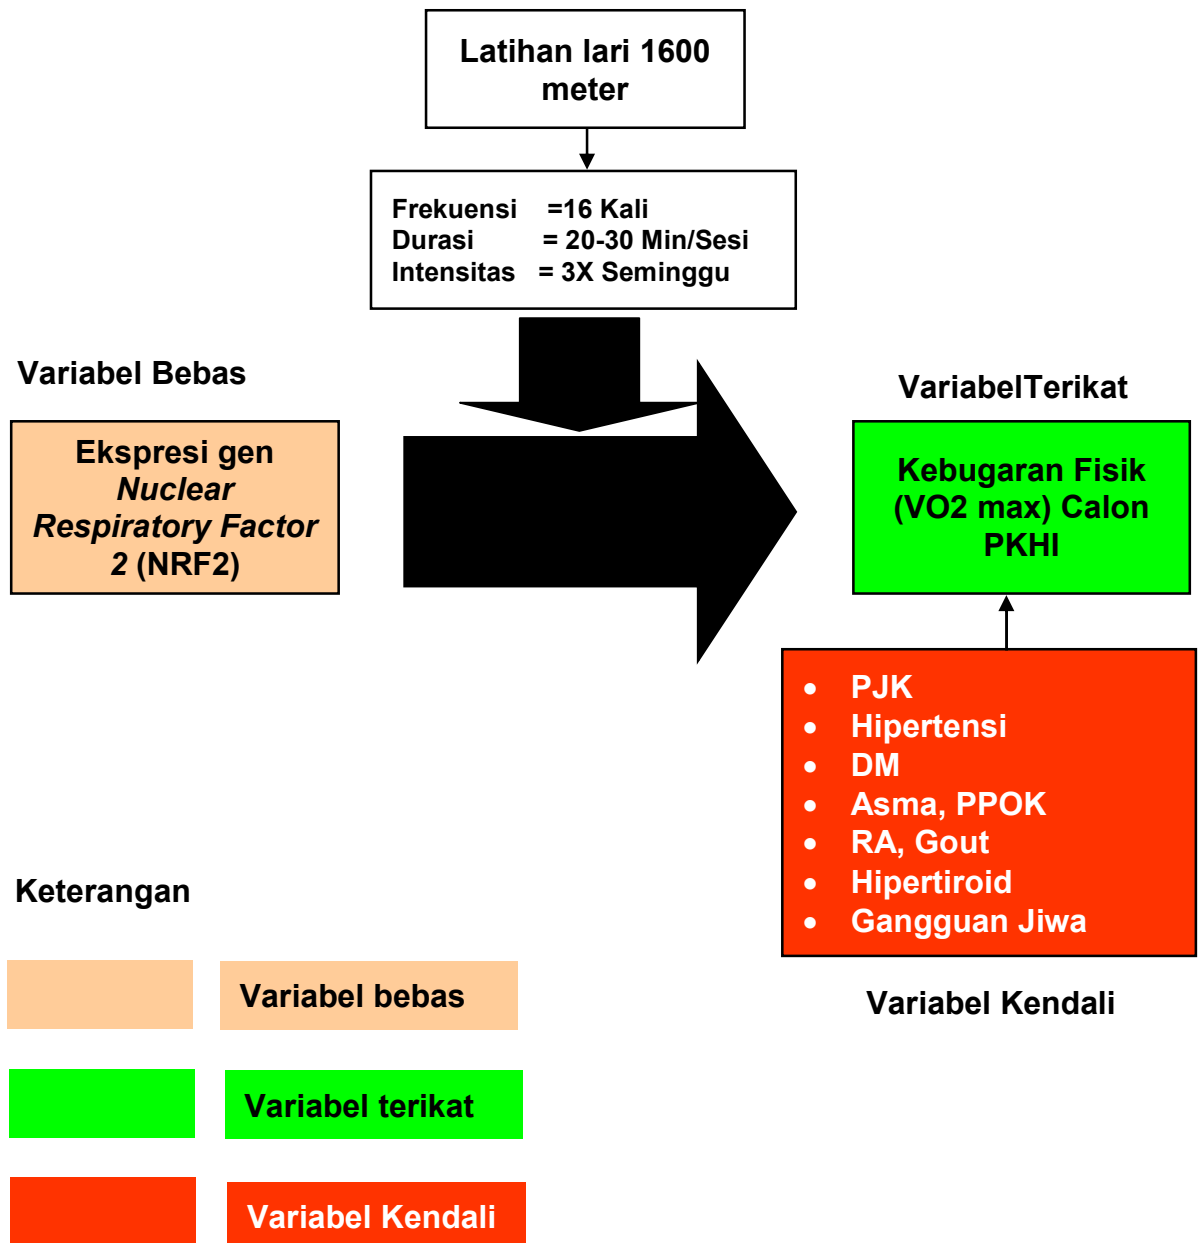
Latihan lari 1600 meter

Frekuensi =16 Kali
Durasi = 20-30 Min/Sesi
Intensitas = 3X Seminggu

Variabel Bebas

Ekspresi gen *Nuclear Respiratory Factor 2* (NRF2)

VariabelTerikat

Kebugaran Fisik (VO2 max) Calon PKHI

- PJK
- Hipertensi
- DM
- Asma, PPOK
- RA, Gout
- Hipertiroid
- Gangguan Jiwa

Variabel Kendali

Keterangan

Variabel bebas

Variabel terikat

Variabel Kendali